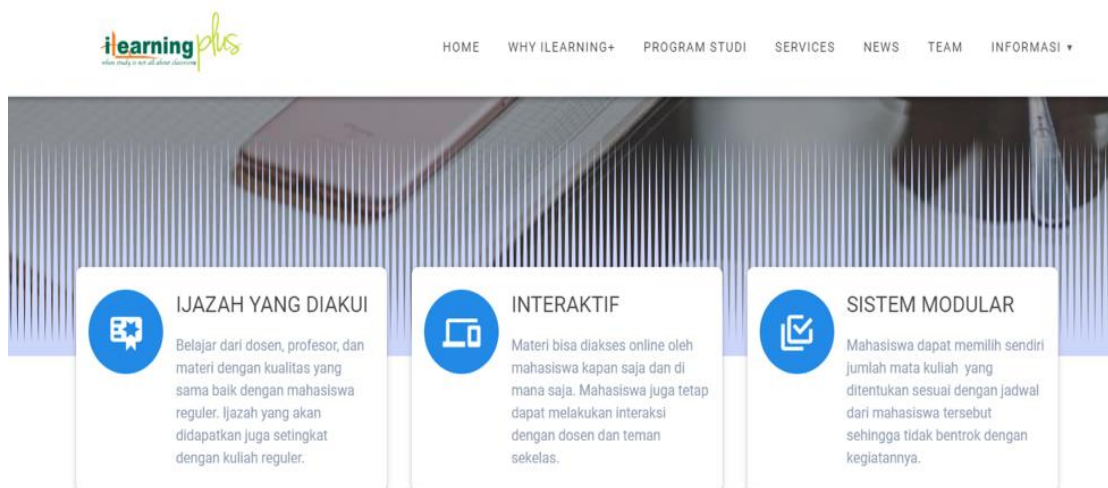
ilearning plus
when study is not all about classroom

HOME WHY ILEARNING+ PROGRAM STUDI SERVICES NEWS TEAM INFORMASI ▾

IJAZAH YANG DIAKUI

Belajar dari dosen, profesor, dan materi dengan kualitas yang sama baik dengan mahasiswa reguler. Ijazah yang akan didapatkan juga setingkat dengan kuliah reguler.

INTERAKTIF

Materi bisa diakses online oleh mahasiswa kapan saja dan di mana saja. Mahasiswa juga tetap dapat melakukan interaksi dengan dosen dan teman sekelas.

SISTEM MODULAR

Mahasiswa dapat memilih sendiri jumlah mata kuliah yang ditentukan sesuai dengan jadwal dari mahasiswa tersebut sehingga tidak bentrok dengan kegiatannya.